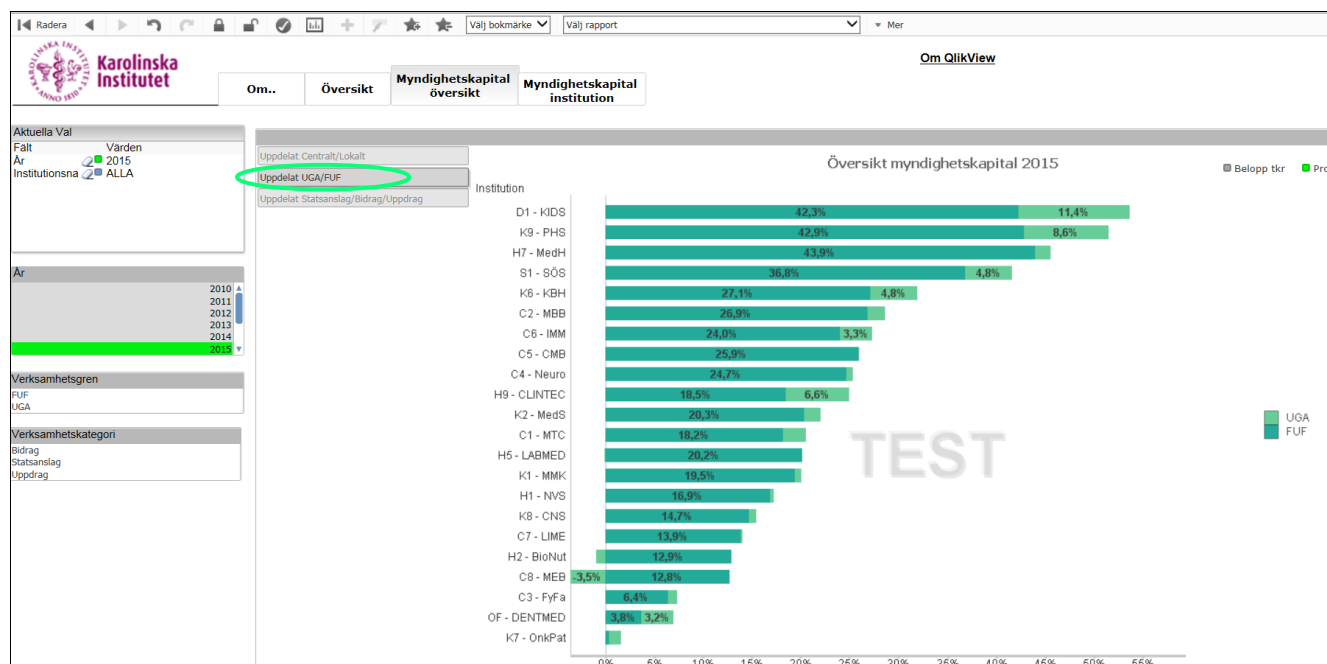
Radera
Välj bokmärke
Välj rapport
Mer

Karolinska Institutet
KAROLINSKA INSTITUTET ANNO 1810

Om..
Översikt
Myndighetskapital översikt
Myndighetskapital institution

Om QlikView

Aktuella Val
Fält | Värden
År | 2015
Institutionsna | ALLA

År
2010
2011
2012
2013
2014
2015

Verksamhetsgren
FUF
UGA

Verksamhetskategori
Bidrag
Statsanslag
Uppdrag

Uppdelat Centralt/Lokalt
Uppdelat UGA/FUF
Uppdelat Statsanslag/Bidrag/Uppdrag

Översikt myndighetskapital 2015

Belopp tkr
Pro

Institution

D1 - KIDS 42,3% 11,4%
K9 - PHS 42,9% 8,6%
H7 - MedH 43,9%
S1 - SÖS 36,8% 4,8%
K6 - KBH 27,1% 4,8%
C2 - MBB 26,9%
C6 - IMM 24,0% 3,3%
C5 - CMB 25,9%
C4 - Neuro 24,7%
H9 - CLINTEC 18,5% 6,6%
K2 - MedS 20,3%
C1 - MTC 18,2%
H5 - LABMED 20,2%
K1 - MMK 19,5%
H1 - NVS 16,9%
K8 - CNS 14,7%
C7 - LIME 13,9%
H2 - BioNut 12,9%
C8 - MEB -3,5% 12,8%
C3 - FyFa 6,4%
OF - DENTMED 3,8% 3,2%
K7 - OnkPat

TEST

UGA
FUF

0% 5% 10% 15% 20% 25% 30% 35% 40% 45% 50% 55%